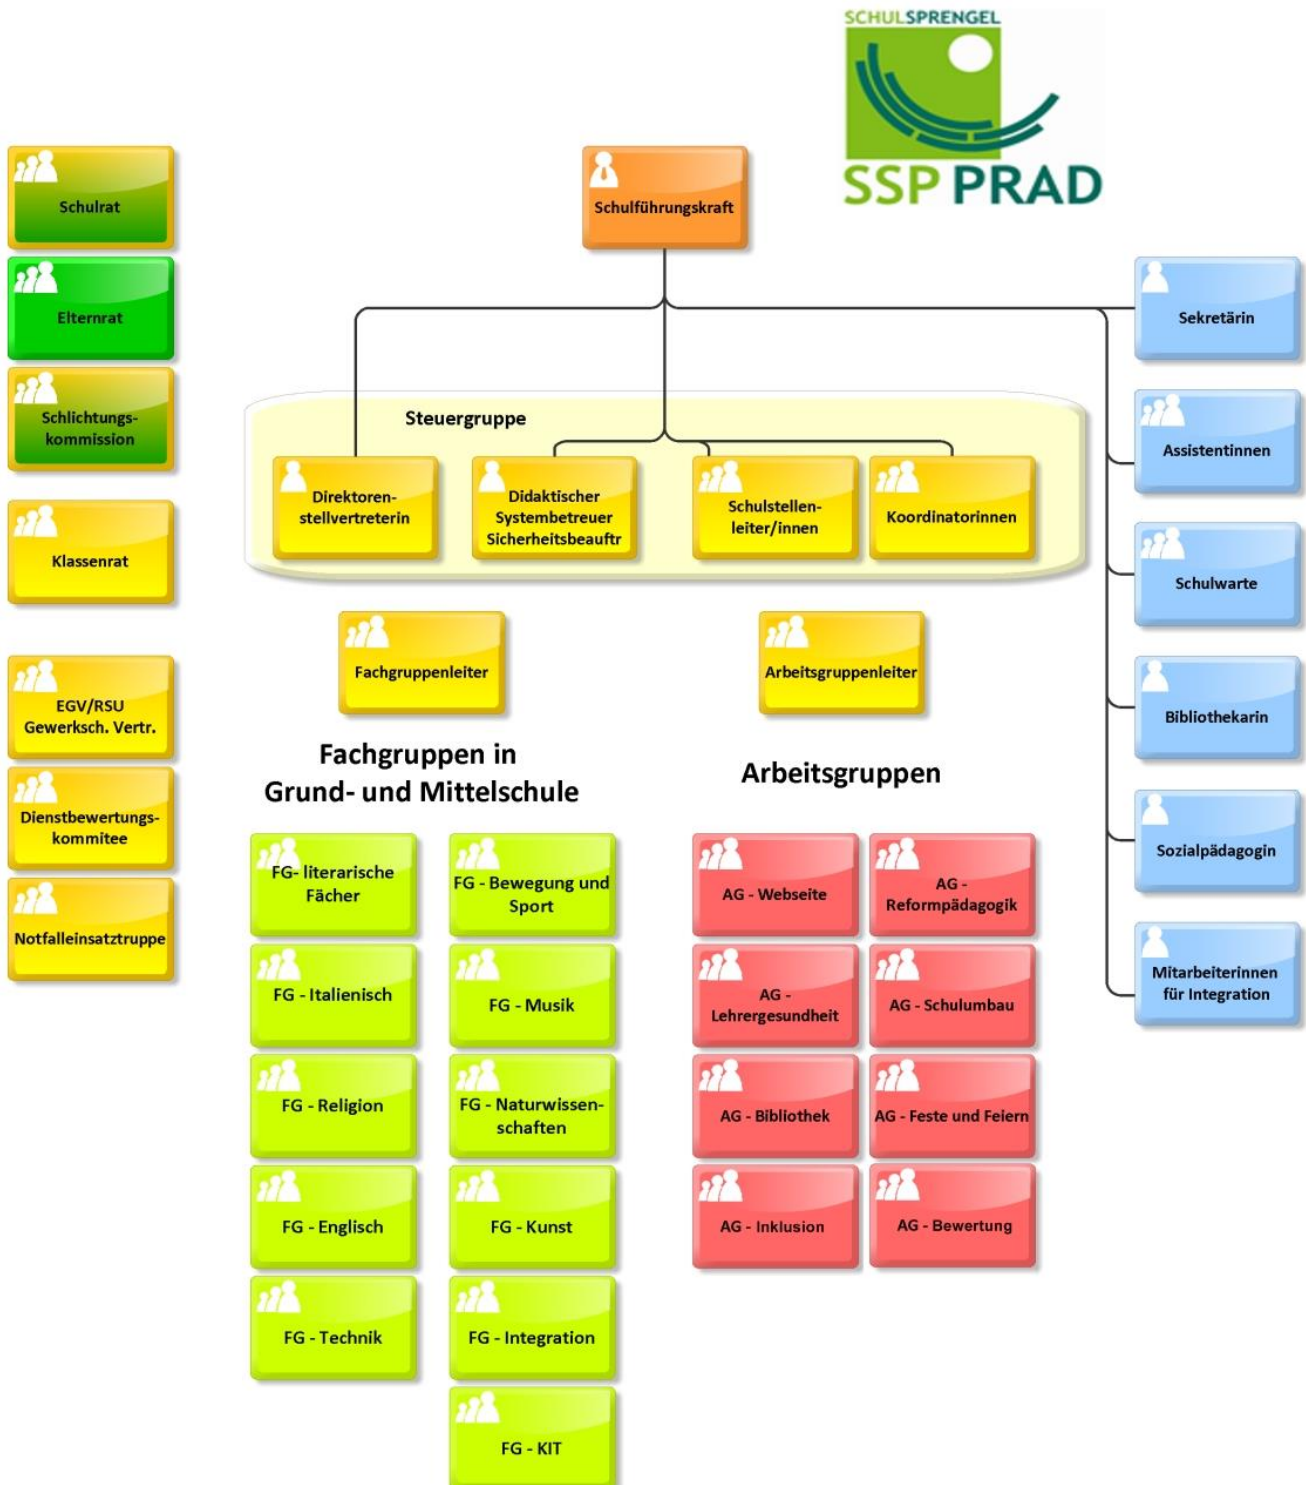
SCHULSPRENGEL
SSP PRAD

Schulführungskraft

Schulrat

Elternrat

Schlichtungskommission

Klassenrat

EGV/RSU
Gewerksch. Vertr.

Dienstbewertungskommitee

Notfalleinsatztruppe

Steuergruppe

Direktorenstellvertreterin

Didaktischer Systembetreuer Sicherheitsbeauftr

Schulstellenleiter/innen

Koordinatorinnen

Sekretärin

Assistentinnen

Schulwarte

Bibliothekarin

Sozialpädagogin

Mitarbeiterinnen für Integration

Fachgruppenleiter

Arbeitsgruppenleiter

Fachgruppen in Grund- und Mittelschule

Arbeitsgruppen

FG- literarische Fächer

FG - Bewegung und Sport

FG - Italienisch

FG - Musik

FG - Religion

FG - Naturwissenschaften

FG - Englisch

FG - Kunst

FG - Technik

FG - Integration

FG - KIT

AG - Webseite

AG - Reformpädagogik

AG - Lehrergesundheit

AG - Schulumbau

AG - Bibliothek

AG - Feste und Feiern

AG - Inklusion

AG - Bewertung